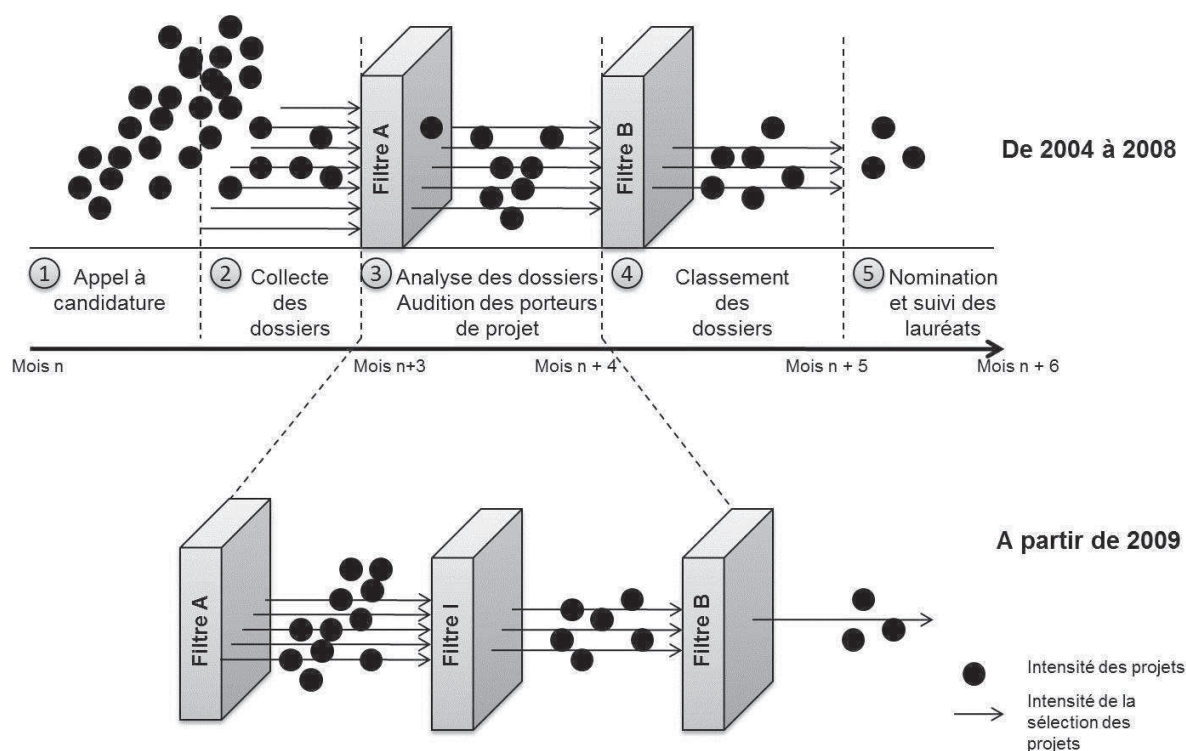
Filtre A

Filtre B

De 2004 à 2008

1 Appel à candidature

2 Collecte des dossiers

3 Analyse des dossiers Audition des porteurs de projet

4 Classement des dossiers

5 Nomination et suivi des lauréats

Mois n

Mois n+3

Mois n + 4

Mois n + 5

Mois n + 6

A partir de 2009

Filtre A

Filtre I

Filtre B

Intensité des projets

Intensité de la sélection des projets